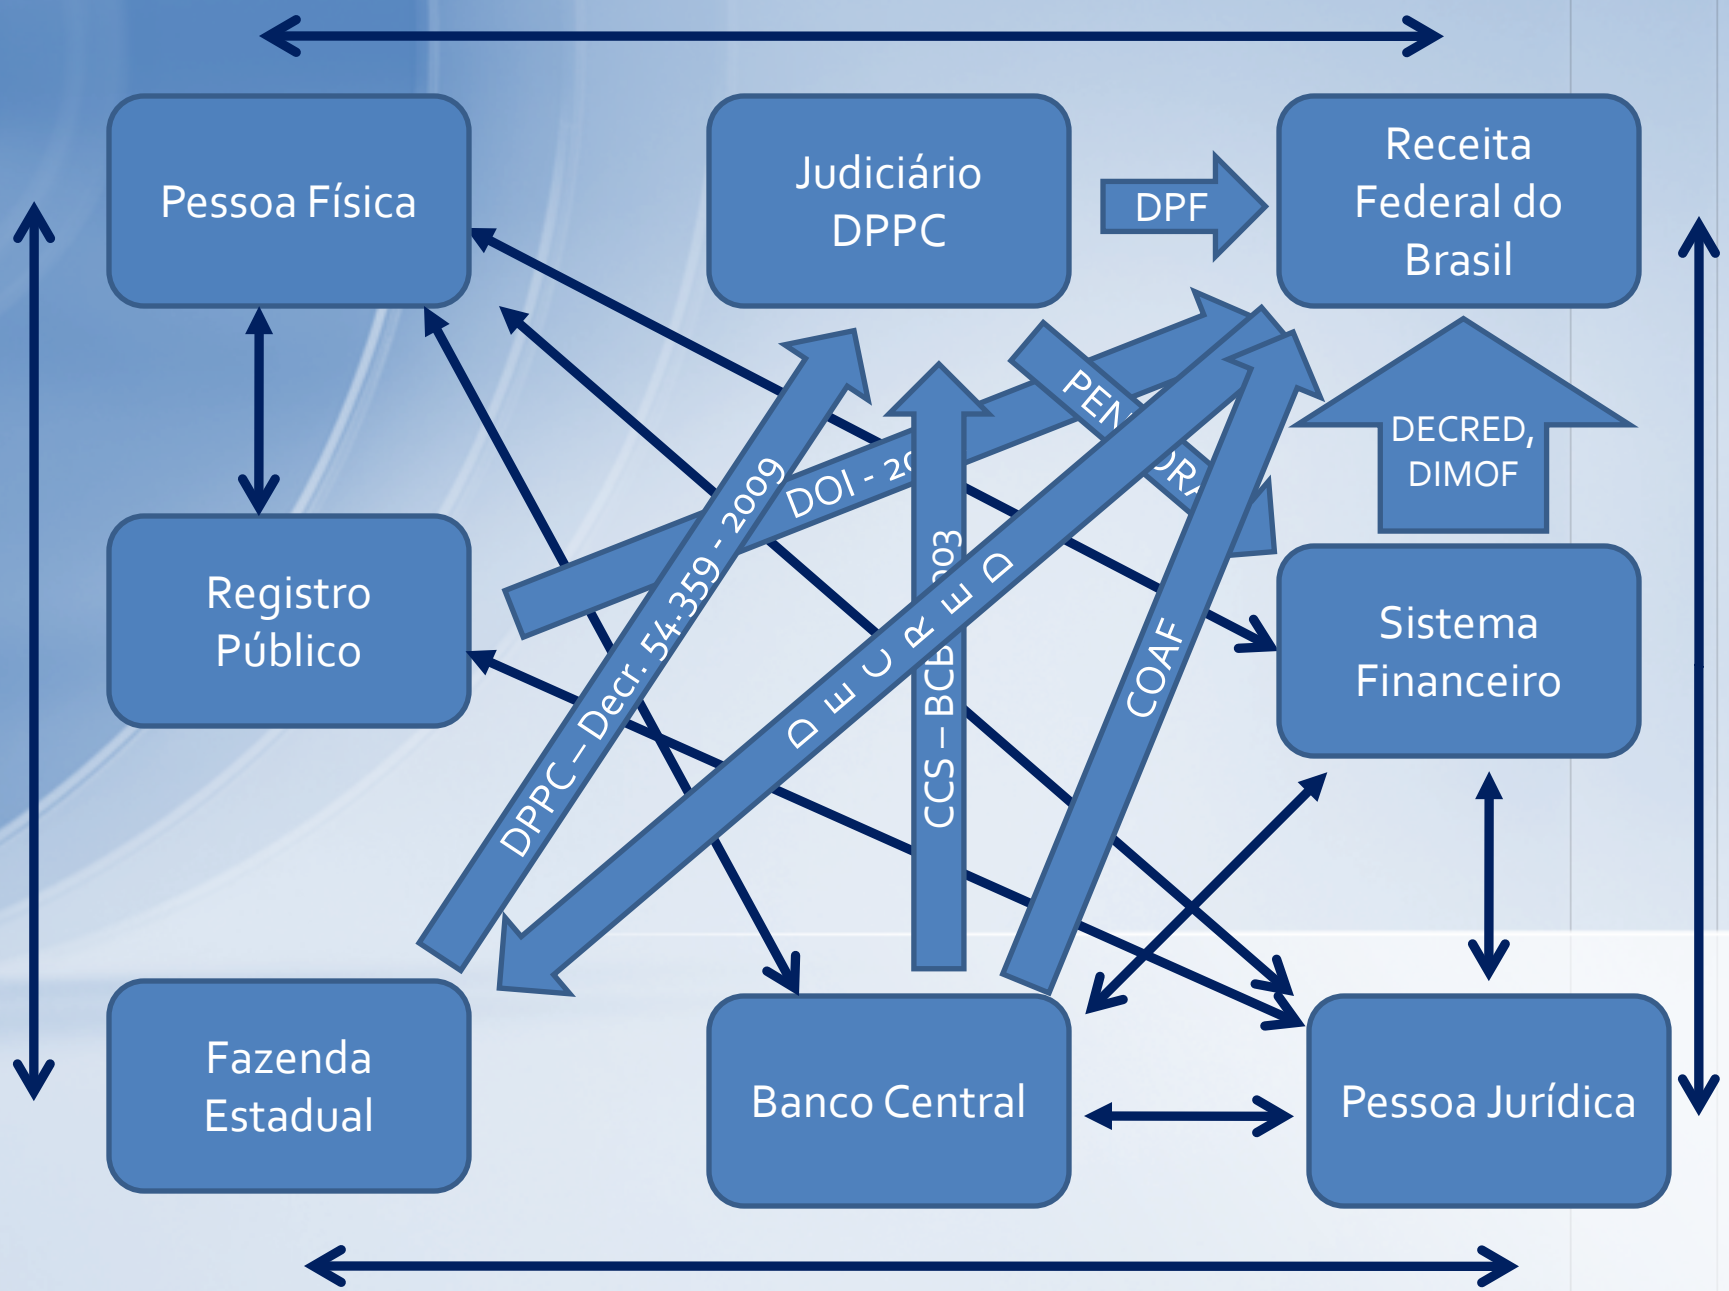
Pessoa Física

Judiciário DPPC

DPF

Receita Federal do Brasil

DECRED, DIMOF

Registro Público

Sistema Financeiro

Fazenda Estadual

Banco Central

Pessoa Jurídica

DPPC – Decr. 54.359 - 2009

DOI - 2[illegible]

CCS – BCB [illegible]03

D E C R E D

PEN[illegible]RA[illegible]

COAF